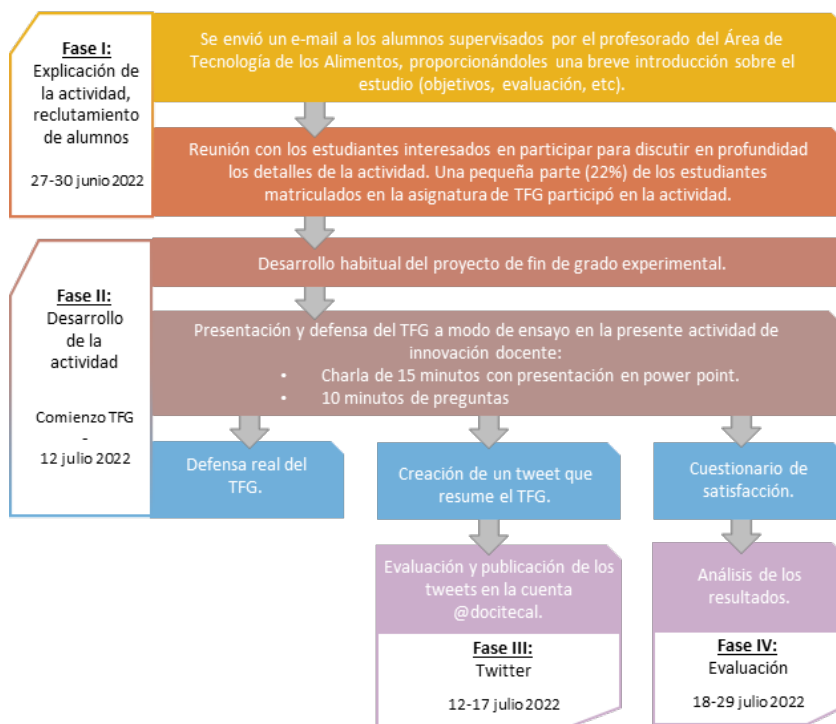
Fase I:
Explicación de la actividad, reclutamiento de alumnos

27-30 junio 2022

Se envió un e-mail a los alumnos supervisados por el profesorado del Área de Tecnología de los Alimentos, proporcionándoles una breve introducción sobre el estudio (objetivos, evaluación, etc).

Reunión con los estudiantes interesados en participar para discutir en profundidad los detalles de la actividad. Una pequeña parte (22%) de los estudiantes matriculados en la asignatura de TFG participó en la actividad.

Fase II:
Desarrollo de la actividad

Comienzo TFG
-
12 julio 2022

Desarrollo habitual del proyecto de fin de grado experimental.

Presentación y defensa del TFG a modo de ensayo en la presente actividad de innovación docente:
• Charla de 15 minutos con presentación en power point.
• 10 minutos de preguntas

Defensa real del TFG.

Creación de un tweet que resume el TFG.

Cuestionario de satisfacción.

Evaluación y publicación de los tweets en la cuenta @docitecal.

Fase III:
Twitter

12-17 julio 2022

Análisis de los resultados.

Fase IV:
Evaluación

18-29 julio 2022